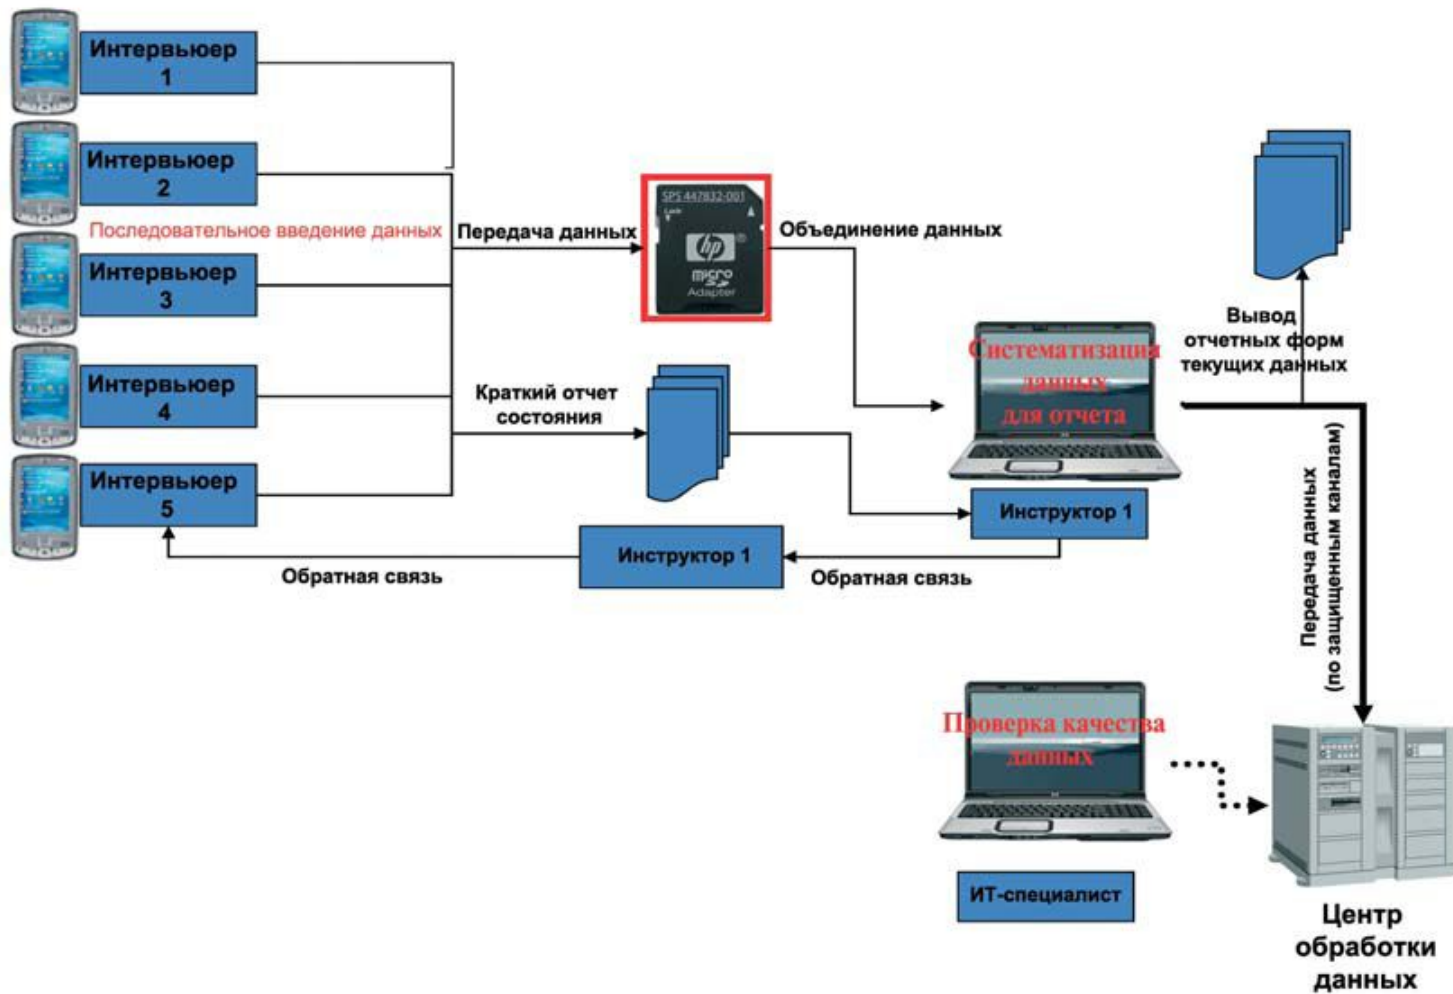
Интервьюер 1

Интервьюер 2

Последовательное введение данных

Интервьюер 3

Интервьюер 4

Интервьюер 5

Передача данных

SPS 447832-001
Lock
hp
micro SD
Adapter

Объединение данных

Вывод отчетных форм текущих данных

Систематизация данных для отчета

Краткий отчет состояния

Инструктор 1

Инструктор 1

Обратная связь

Обратная связь

Передача данных (по защищенным каналам)

Проверка качества данных

ИТ-специалист

Центр обработки данных